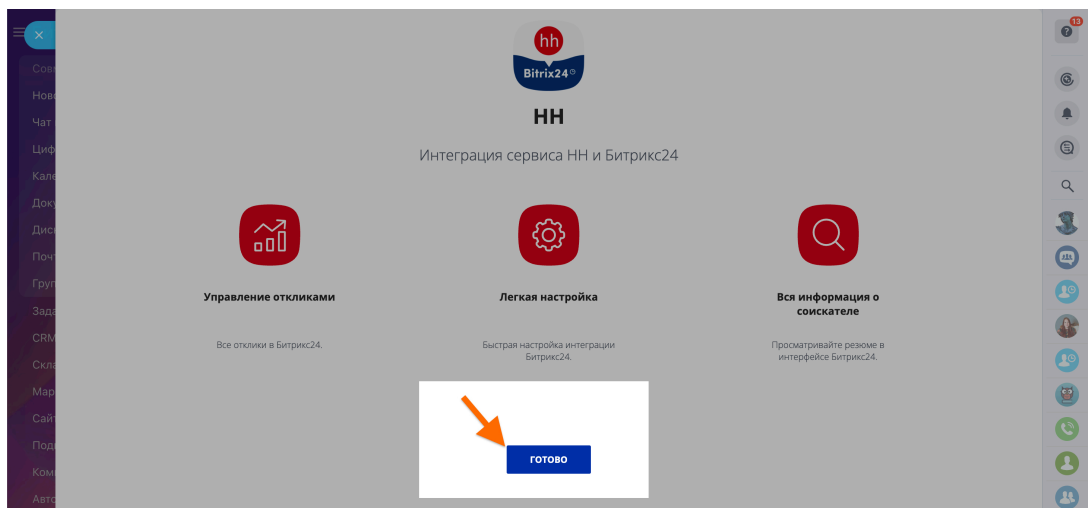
Сов
Нов
Чат
Циф
Кал
Доку
Дис
Поч
Груп
Зада
CRM
Скла
Мар
Сайт
Под
Ком
Авто

13

hh
Bitrix24

HH

Интеграция сервиса HH и Битрикс24

Управление откликами

Все отклики в Битрикс24.

Легкая настройка

Быстрая настройка интеграции Битрикс24.

Вся информация о соискателе

Просматривайте резюме в интерфейсе Битрикс24.

ГОТОВО